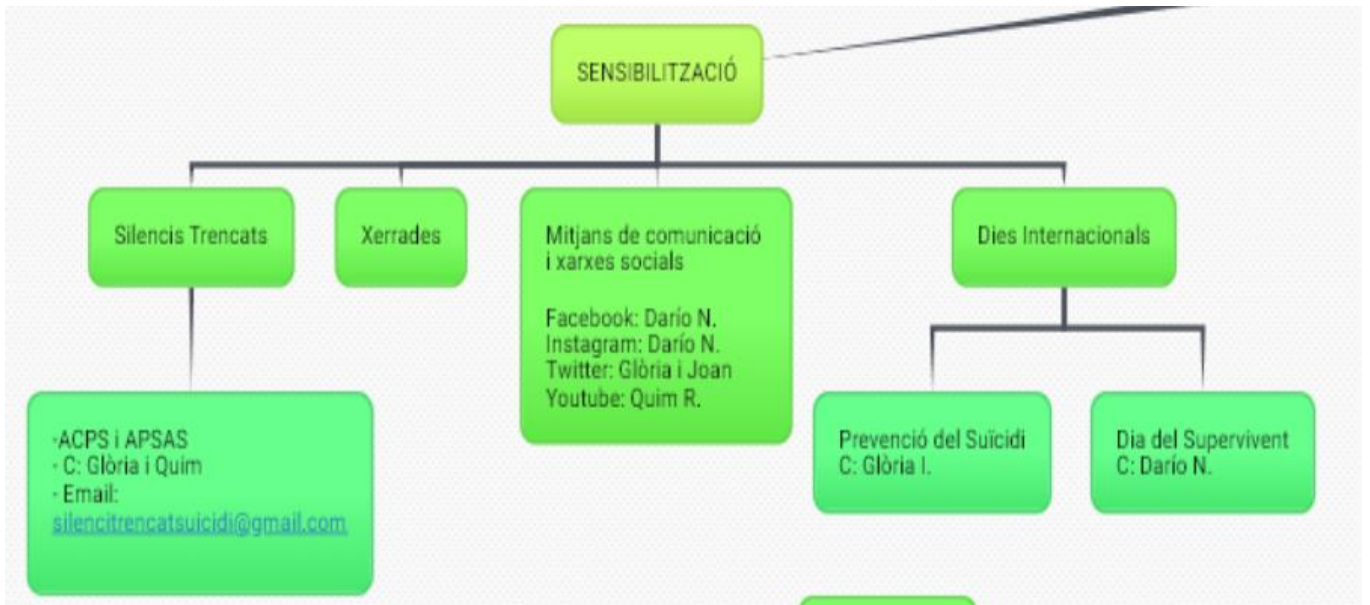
SENSIBILITZACIÓ

Silencis Trencats

Xerrades

Mitjans de comunicació i xarxes socials

Facebook: Darío N.
Instagram: Darío N.
Twitter: Glòria i Joan
Youtube: Quim R.

Dies Internacionals

-ACPS i APSAS
- C: Glòria i Quim
- Email:
silencitrencatsuicidi@gmail.com

Prevenció del Suïcidi
C: Glòria I.

Dia del Supervivent
C: Darío N.